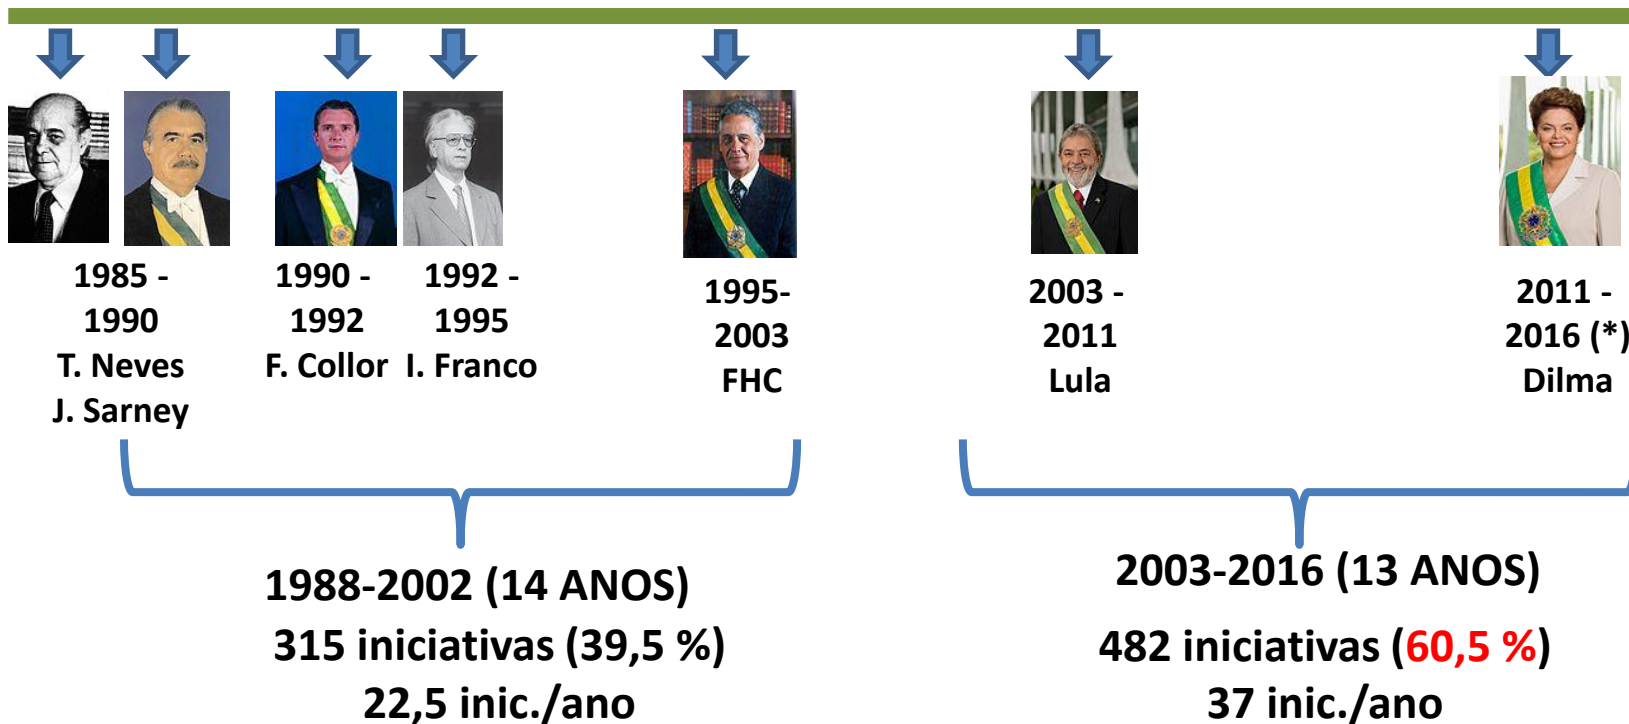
1985 - 1990
T. Neves
J. Sarney

1990 - 1992
F. Collor

1992 - 1995
I. Franco

1995- 2003
FHC

2003 - 2011
Lula

2011 - 2016 (*)
Dilma

1988-2002 (14 ANOS)
315 iniciativas (39,5 %)
22,5 inic./ano

2003-2016 (13 ANOS)
482 iniciativas (60,5 %)
37 inic./ano